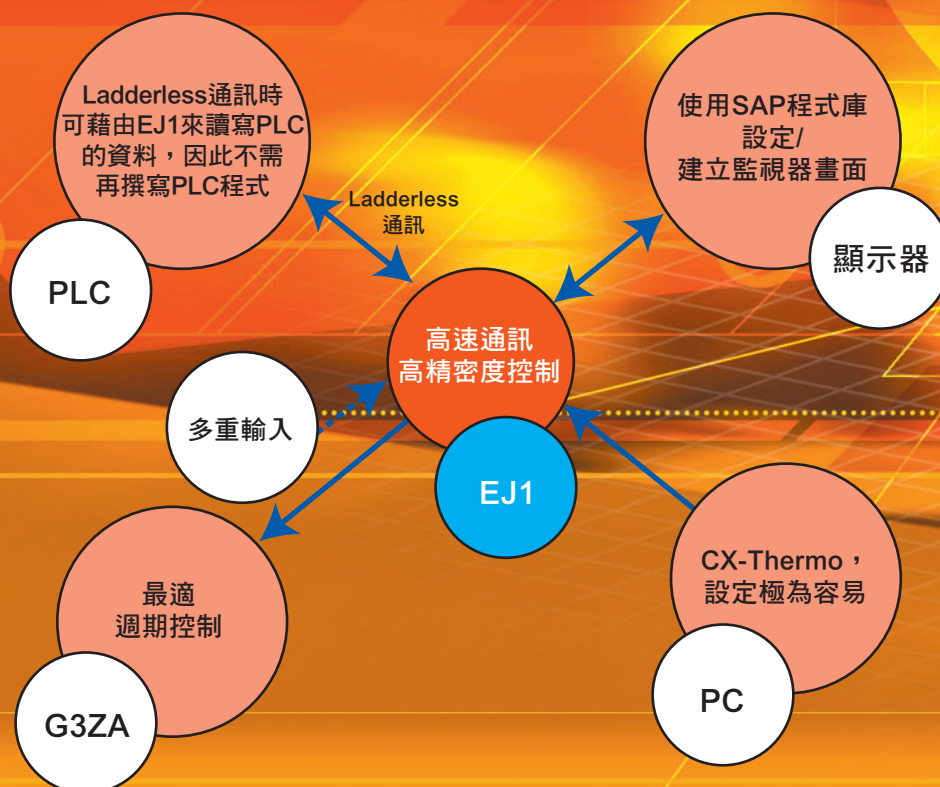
Ladderless通訊時可藉由EJ1來讀寫PLC的資料，因此不需再撰寫PLC程式

PLC

Ladderless
通訊

使用SAP程式庫設定/建立監視器畫面

顯示器

高速通訊
高精密度控制

多重輸入

EJ1

最適
週期控制

G3ZA

CX-Thermo，設定極為容易

PC